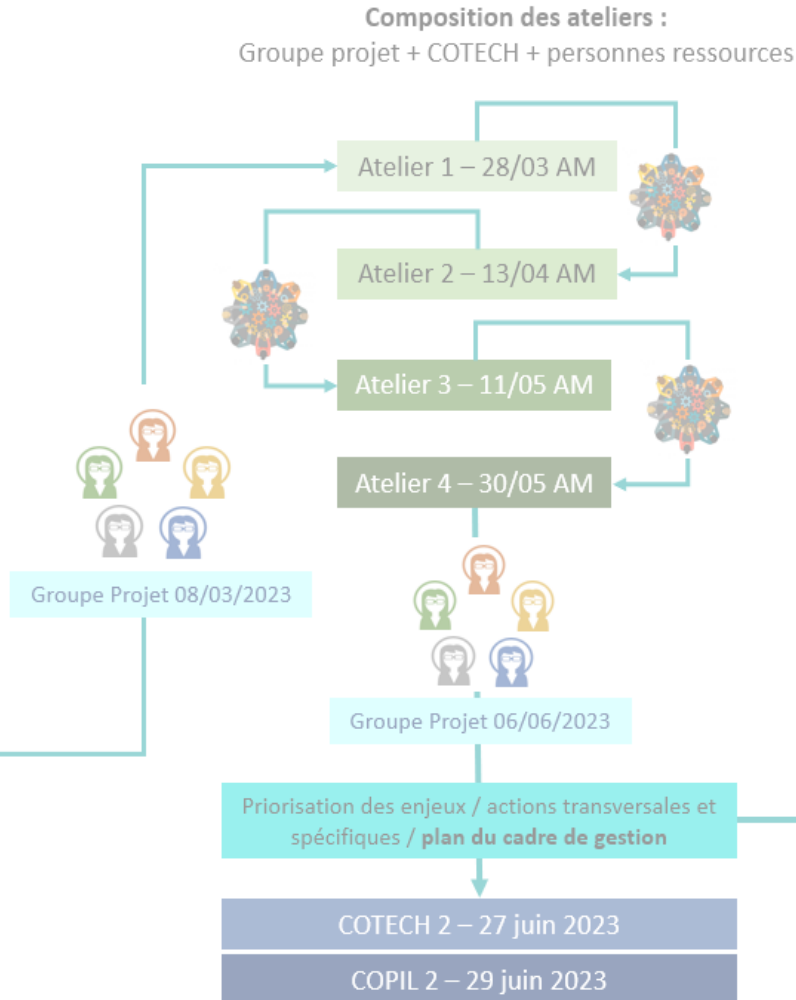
**Composition des ateliers :**
Groupe projet + COTECH + personnes ressources

Atelier 1 – 28/03 AM

Atelier 2 – 13/04 AM

Atelier 3 – 11/05 AM

Atelier 4 – 30/05 AM

Groupe Projet 08/03/2023

Groupe Projet 06/06/2023

Priorisation des enjeux / actions transversales et spécifiques / **plan du cadre de gestion**

COTECH 2 – 27 juin 2023

COPIL 2 – 29 juin 2023